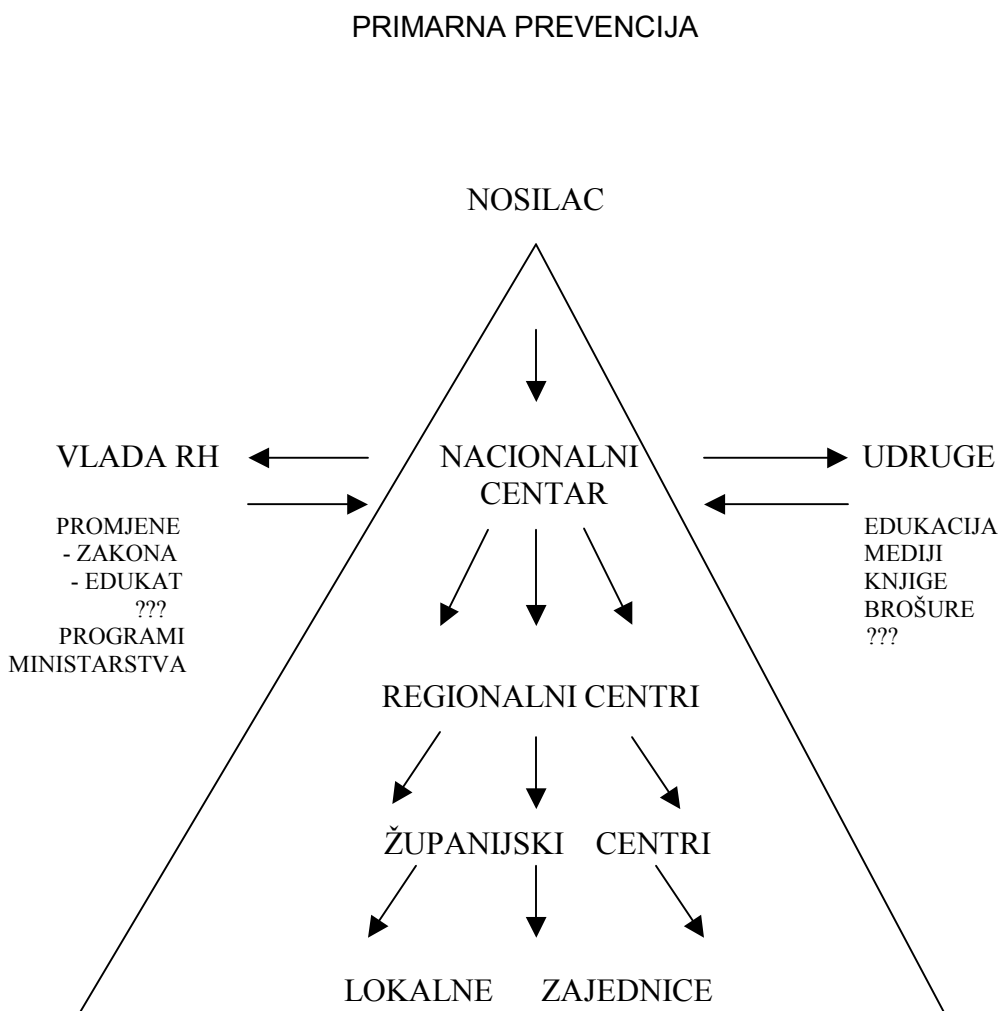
PRIMARNA PREVENCIJA

NOSILAC

VLADA RH

PROMJENE
- ZAKONA
- EDUKAT
???
PROGRAMI
MINISTARSTVA

NACIONALNI CENTAR

UDRUGE

EDUKACIJA
MEDIJI
KNJIGE
BROŠURE
???

REGIONALNI CENTRI

ŽUPANIJSKI CENTRI

LOKALNE ZAJEDNICE